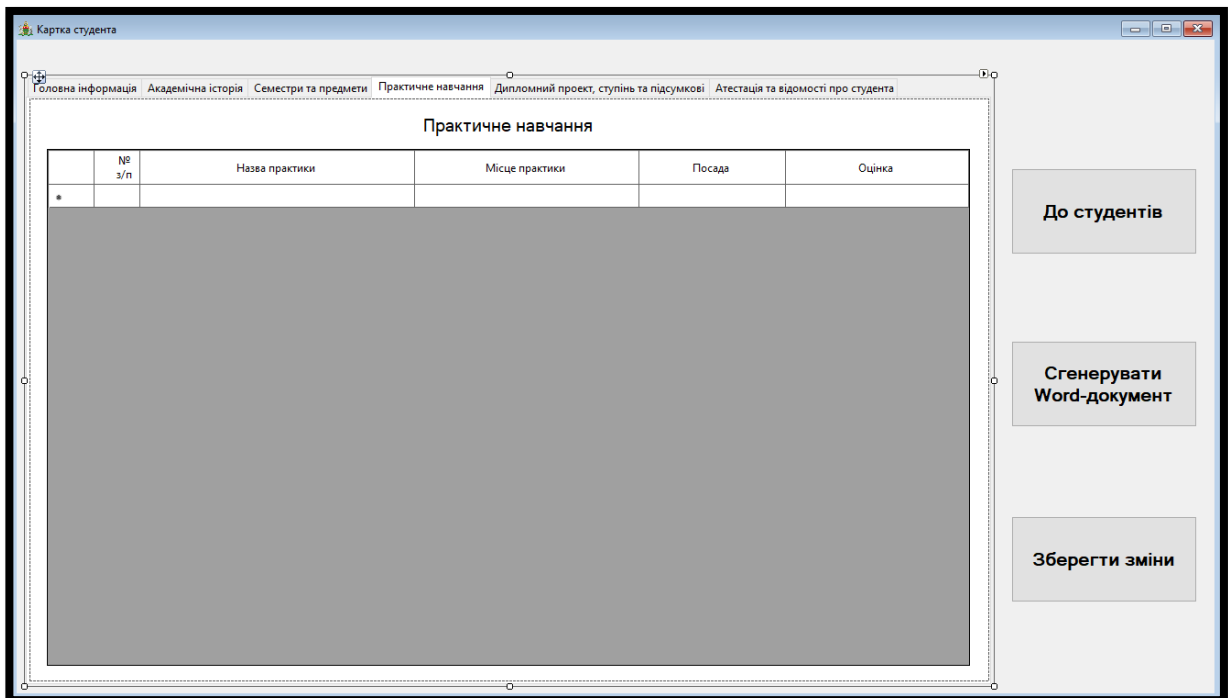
Картка студента

Головна інформація | Академічна історія | Семестри та предмети | Практичне навчання | Дипломний проект, ступінь та підсумкові | Атестація та відомості про студента

Практичне навчання

| | № з/п | Назва практики | Місце практики | Посада | Оцінка |
|---|---|---|---|---|---|
| * | | | | | |

До студентів

Сгенерувати Word-документ

Зберегти зміни